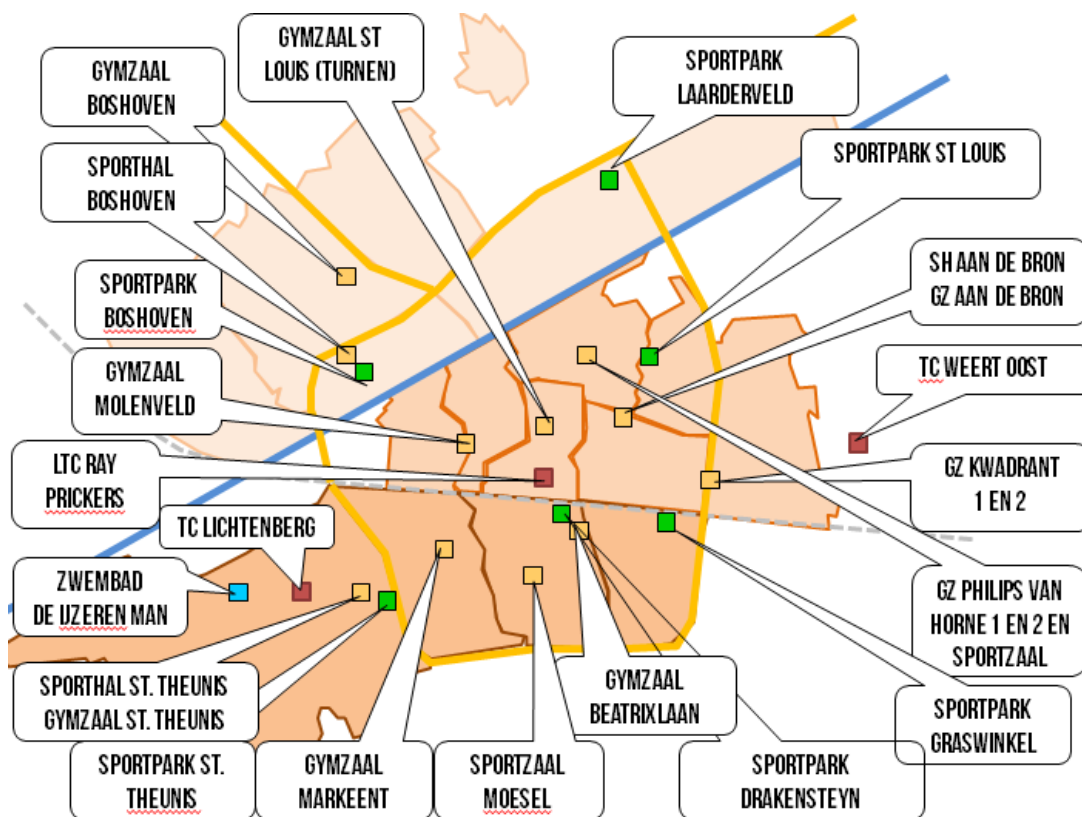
GYMZAAL BOSHOVEN

GYMZAAL ST LOUIS (TURNEN)

SPORTPARK LAARDERVELD

SPORTHAL BOSHOVEN

SPORTPARK ST LOUIS

SH AAN DE BRON GZ AAN DE BRON

SPORTPARK BOSHOVEN

GYMZAAL MOLENVELD

TC WEERT OOST

LTC RAY PRICKERS

GZ KWADRANT 1 EN 2

TC LICHTENBERG

ZWEMBAD DE IJZEREN MAN

GZ PHILIPS VAN HORNE 1 EN 2 EN SPORTZAAL

SPORTHAL ST. THEUNIS GYMZAAL ST. THEUNIS

GYMZAAL BEATRIXLAAN

SPORTPARK GRASWINKEL

SPORTPARK ST. THEUNIS

GYMZAAL MARKEENT

SPORTZAAL MOESEL

SPORTPARK DRAKENSTEYN